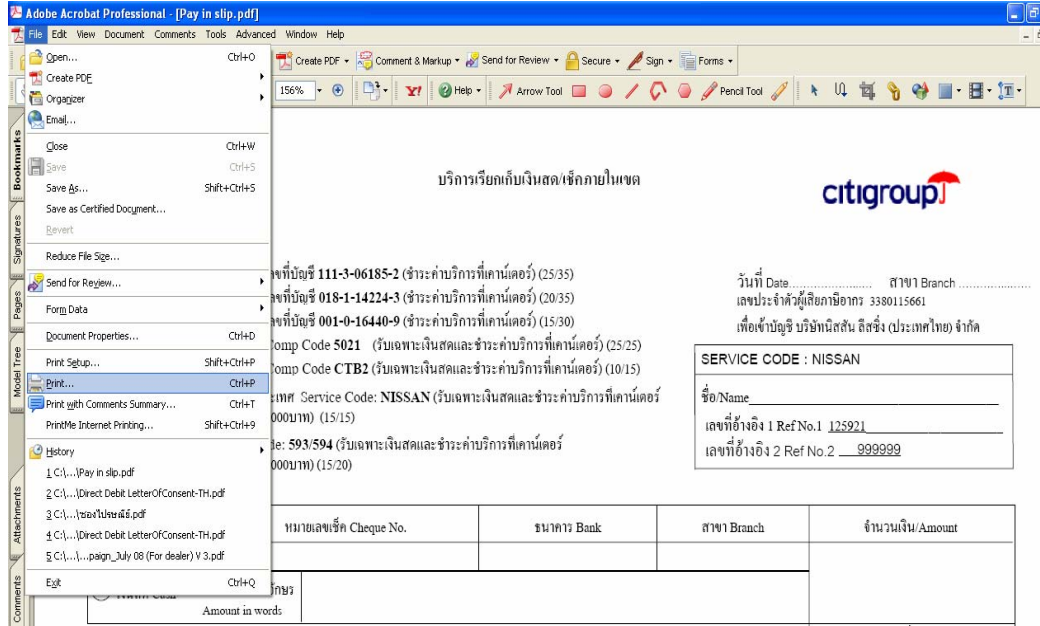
Adobe Acrobat Professional - [Pay in slip.pdf]

File Edit View Document Comments Tools Advanced Window Help

Create PDF · Comment & Markup · Send for Review · Secure · Sign · Forms ·

156% · Help · Arrow Tool · Pencil Tool

Open... Ctrl+O
Create PDF
Organizer
Email...
Close Ctrl+W
Save Ctrl+S
Save As... Shift+Ctrl+S
Save as Certified Document...
Revert
Reduce File Size...
Send for Review...
Form Data
Document Properties... Ctrl+D
Print Setup... Shift+Ctrl+P
Print... Ctrl+P
Print with Comments Summary... Ctrl+T
PrintMe Internet Printing... Shift+Ctrl+9
History
1 C:\...\Pay in slip.pdf
2 C:\...\Direct Debit LetterOfConsent-TH.pdf
3 C:\...\ซองไปรษณีย์.pdf
4 C:\...\Direct Debit LetterOfConsent-TH.pdf
5 C:\...\paign_July 08 (For dealer) V 3.pdf
Exit Ctrl+Q

Bookmarks Signatures Pages Model Tree Attachments Comments

บริการเรียกเก็บเงินสด/เช็คภายในเขต

citigroup

เลขที่บัญชี 111-3-06185-2 (ชำระค่าบริการที่เคาน์เตอร์) (25/35)
เลขที่บัญชี 018-1-14224-3 (ชำระค่าบริการที่เคาน์เตอร์) (20/35)
เลขที่บัญชี 001-0-16440-9 (ชำระค่าบริการที่เคาน์เตอร์) (15/30)
Comp Code 5021 (รับเฉพาะเงินสดและชำระค่าบริการที่เคาน์เตอร์) (25/25)
Comp Code CTB2 (รับเฉพาะเงินสดและชำระค่าบริการที่เคาน์เตอร์) (10/15)
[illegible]เทศ Service Code: NISSAN (รับเฉพาะเงินสดและชำระค่าบริการที่เคาน์เตอร์ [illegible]000บาท) (15/15)
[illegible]de: 593/594 (รับเฉพาะเงินสดและชำระค่าบริการที่เคาน์เตอร์ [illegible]000บาท) (15/20)

วันที่ Date.................. สาขา Branch ..................
เลขประจำตัวผู้เสียภาษีอากร 3380115661
เพื่อเข้าบัญชี บริษัทนิสสัน ลีสซิ่ง (ประเทศไทย) จำกัด

SERVICE CODE : NISSAN

ชื่อ/Name
เลขที่อ้างอิง 1 Ref No.1 125921
เลขที่อ้างอิง 2 Ref No.2 999999

| หมายเลขเช็ค Cheque No. | ธนาคาร Bank | สาขา Branch | จำนวนเงิน/Amount |
|---|---|---|---|
| | | | |

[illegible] Cash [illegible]อักษร
Amount in words